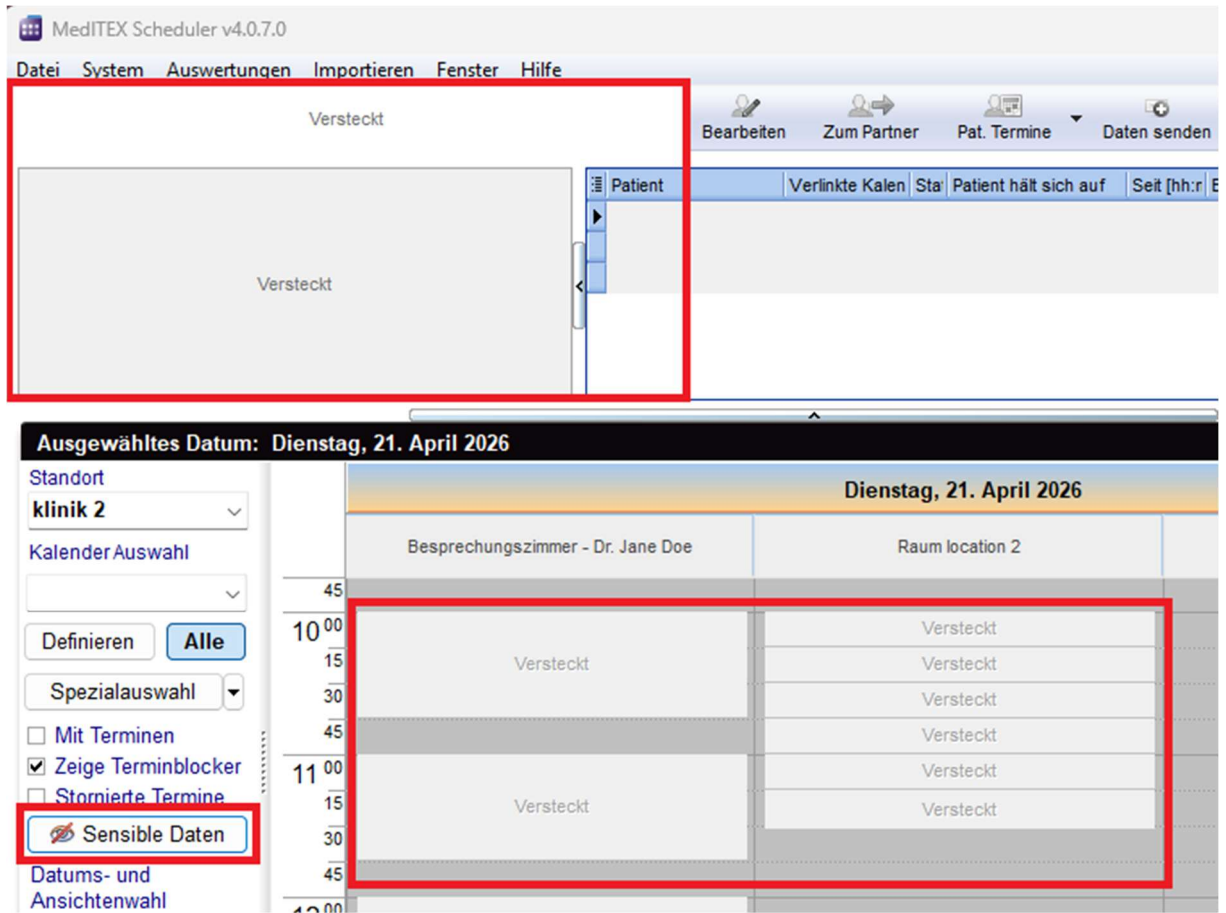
MedITEX Scheduler v4.0.7.0

Datei System Auswertungen Importieren Fenster Hilfe

Versteckt

Versteckt

Bearbeiten Zum Partner Pat. Termine Daten senden

| Patient | Verlinkte Kalen | Sta | Patient hält sich auf | Seit [hh:r | E |
|---|---|---|---|---|---|

Ausgewähltes Datum: Dienstag, 21. April 2026

Standort
klinik 2
Kalender Auswahl

Definieren Alle
Spezialauswahl

Mit Terminen
Zeige Terminblocker
Stornierte Termine
Sensible Daten
Datums- und Ansichtenwahl

Dienstag, 21. April 2026

Besprechungszimmer - Dr. Jane Doe
Raum location 2

45
$10^{00}$
15
30
45
$11^{00}$
15
30
45
$12^{00}$

Versteckt
Versteckt

Versteckt
Versteckt
Versteckt
Versteckt
Versteckt
Versteckt